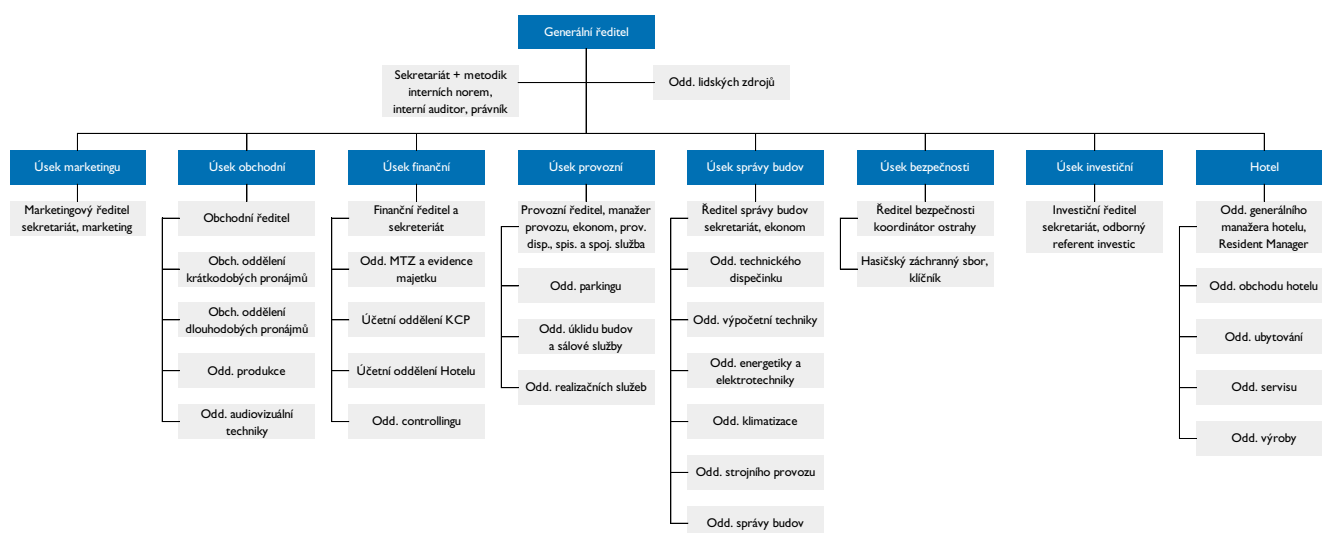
Generální ředitel

Sekretariát + metodik interních norem, interní auditor, právník

Odd. lidských zdrojů

Úsek marketingu

Marketingový ředitel sekretariát, marketing

Úsek obchodní

Obchodní ředitel

Obch. oddělení krátkodobých pronájmů

Obch. oddělení dlouhodobých pronájmů

Odd. produkce

Odd. audiovizuální techniky

Úsek finanční

Finanční ředitel a sekreteriát

Odd. MTZ a evidence majetku

Účetní oddělení KCP

Účetní oddělení Hotelu

Odd. controllingu

Úsek provozní

Provozní ředitel, manažer provozu, ekonom, prov. disp., spis. a spoj. služba

Odd. parkingu

Odd. úklidu budov a sálové služby

Odd. realizačních služeb

Úsek správy budov

Ředitel správy budov sekretariát, ekonom

Odd. technického dispečinku

Odd. výpočetní techniky

Odd. energetiky a elektrotechniky

Odd. klimatizace

Odd. strojního provozu

Odd. správy budov

Úsek bezpečnosti

Ředitel bezpečnosti koordinátor ostrahy

Hasičský záchranný sbor, klíčník

Úsek investiční

Investiční ředitel sekretariát, odborný referent investic

Hotel

Odd. generálního manažera hotelu, Resident Manager

Odd. obchodu hotelu

Odd. ubytování

Odd. servisu

Odd. výroby